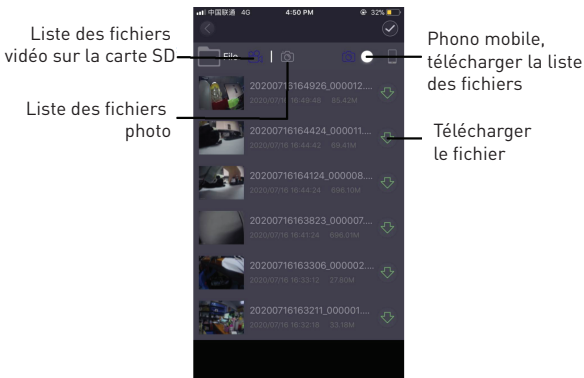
Liste des fichiers vidéo sur la carte SD

Liste des fichiers photo

Phono mobile, télécharger la liste des fichiers

Télécharger le fichier

中国联通 4G 4:50 PM 32%

File

20200716164926_000012...
2020/07/16 16:49:48 85.42M

20200716164424_000011...
2020/07/16 16:44:43 89.41M

20200716164124_000008...
2020/07/16 16:44:24 696.10M

20200716163823_000007...
2020/07/16 16:41:24 696.01M

20200716163306_000002...
2020/07/16 16:33:12 27.80M

20200716163211_000001...
2020/07/16 16:32:18 33.16M